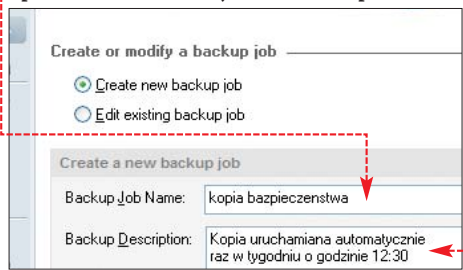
Create or modify a backup job

Create new backup job

Edit existing backup job

Create a new backup job

Backup Job Name: kopia bazpieczenstwa

Backup Description: Kopia uruchamiana automatycznie raz w tygodniu o godzinie 12:30